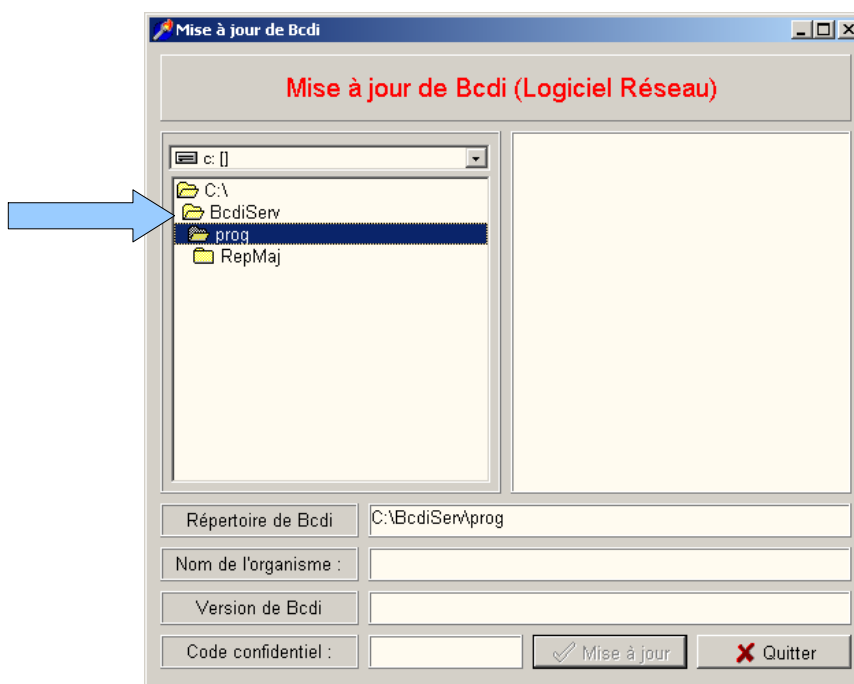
Mise à jour de Bcdi

Mise à jour de Bcdi (Logiciel Réseau)

c: []

C:\
BcdiServ
prog
RepMaj

Répertoire de Bcdi
C:\BcdiServ\prog

Nom de l'organisme :

Version de Bcdi

Code confidentiel :

Mise à jour

Quitter